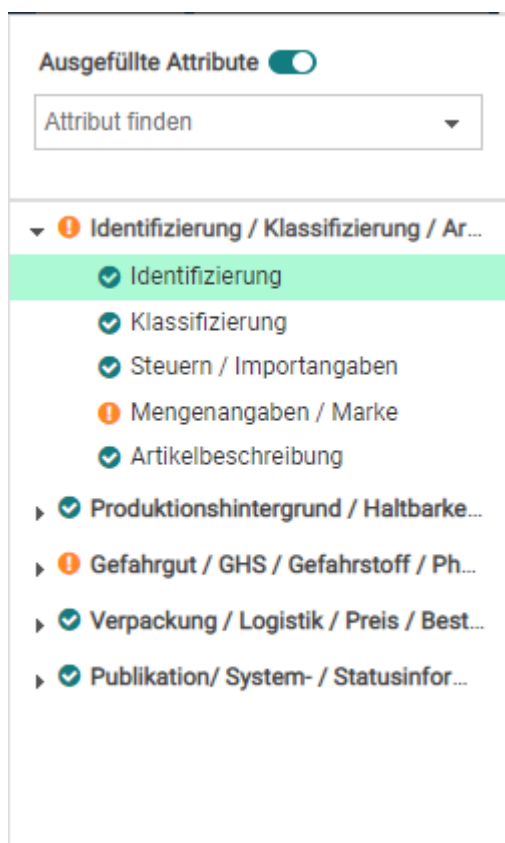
Ausgefüllte Attribute

Attribut finden

Identifizierung / Klassifizierung / Ar...

Identifizierung

Klassifizierung

Steuern / Importangaben

Mengenangaben / Marke

Artikelbeschreibung

Produktionshintergrund / Haltbarke...

Gefahrgut / GHS / Gefahrstoff / Ph...

Verpackung / Logistik / Preis / Best...

Publikation/ System- / Statusinfor...